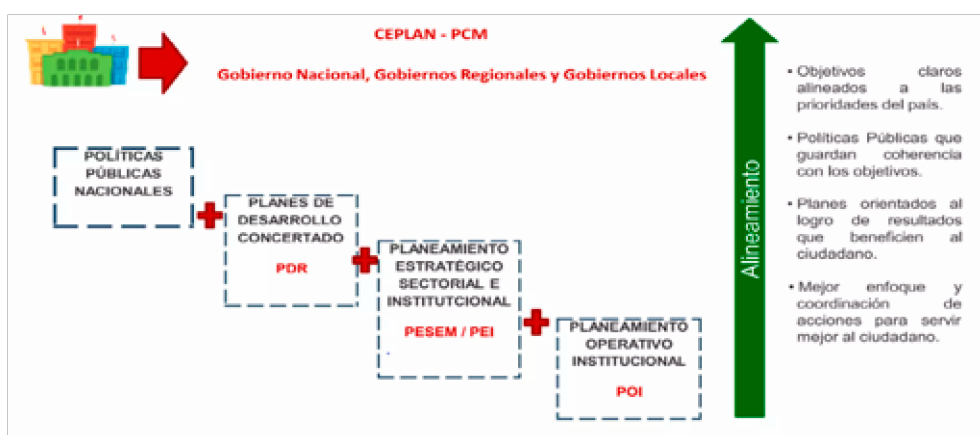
CEPLAN - PCM

Gobierno Nacional, Gobiernos Regionales y Gobiernos Locales

POLÍTICAS PÚBLICAS NACIONALES

PLANES DE DESARROLLO CONCERTADO

PDR

PLANEAMIENTO ESTRATÉGICO SECTORIAL E INSTITUTCIONAL

PESEM / PEI

PLANEAMIENTO OPERATIVO INSTITUCIONAL

POI

Alineamiento

• Objetivos claros alineados a las prioridades del país.

• Políticas Públicas que guardan coherencia con los objetivos.

• Planes orientados al logro de resultados que beneficien al ciudadano.

• Mejor enfoque y coordinación de acciones para servir mejor al ciudadano.